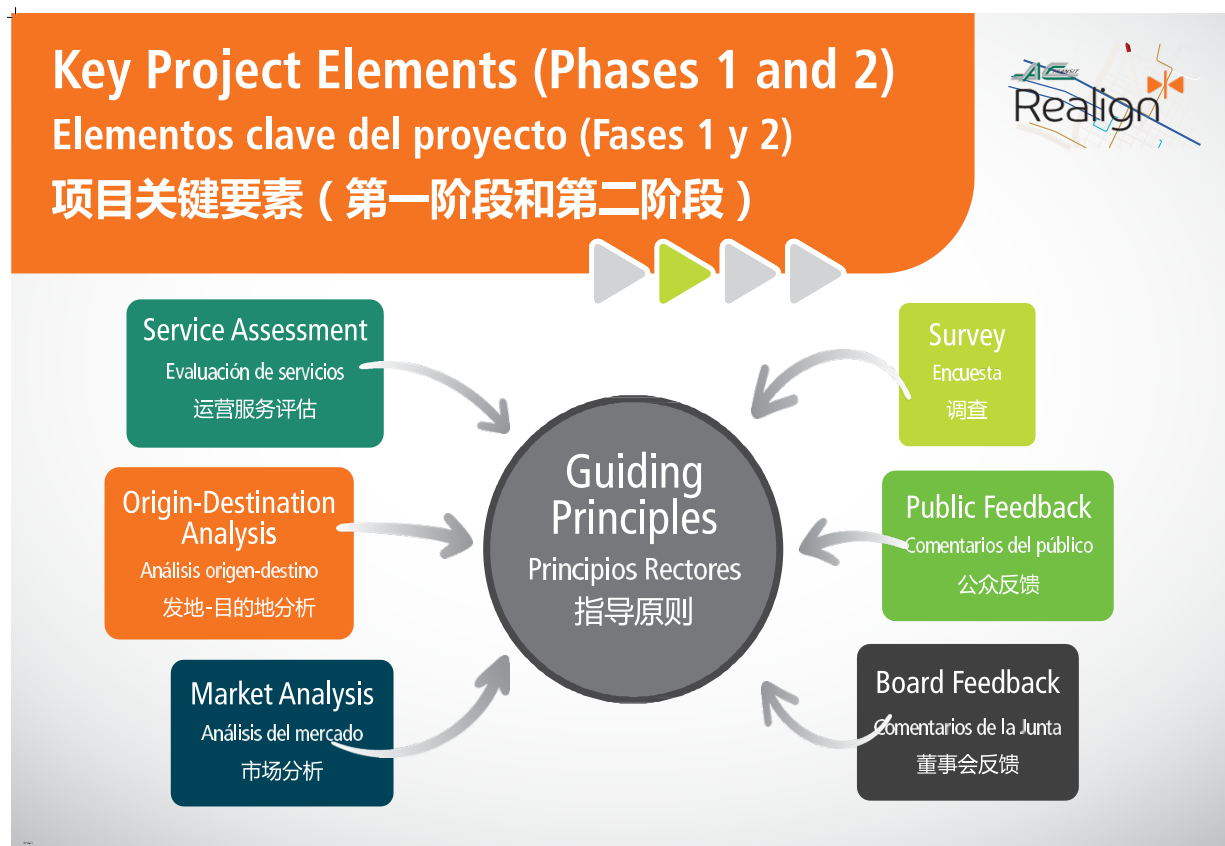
Key Project Elements (Phases 1 and 2)
Elementos clave del proyecto (Fases 1 y 2)
项目关键要素（第一阶段和第二阶段）

Realign

Service Assessment
Evaluación de servicios
运营服务评估

Origin-Destination Analysis
Análisis origen-destino
发地-目的地分析

Market Analysis
Análisis del mercado
市场分析

Guiding Principles
Principios Rectores
指导原则

Survey
Encuesta
调查

Public Feedback
Comentarios del público
公众反馈

Board Feedback
Comentarios de la Junta
董事会反馈